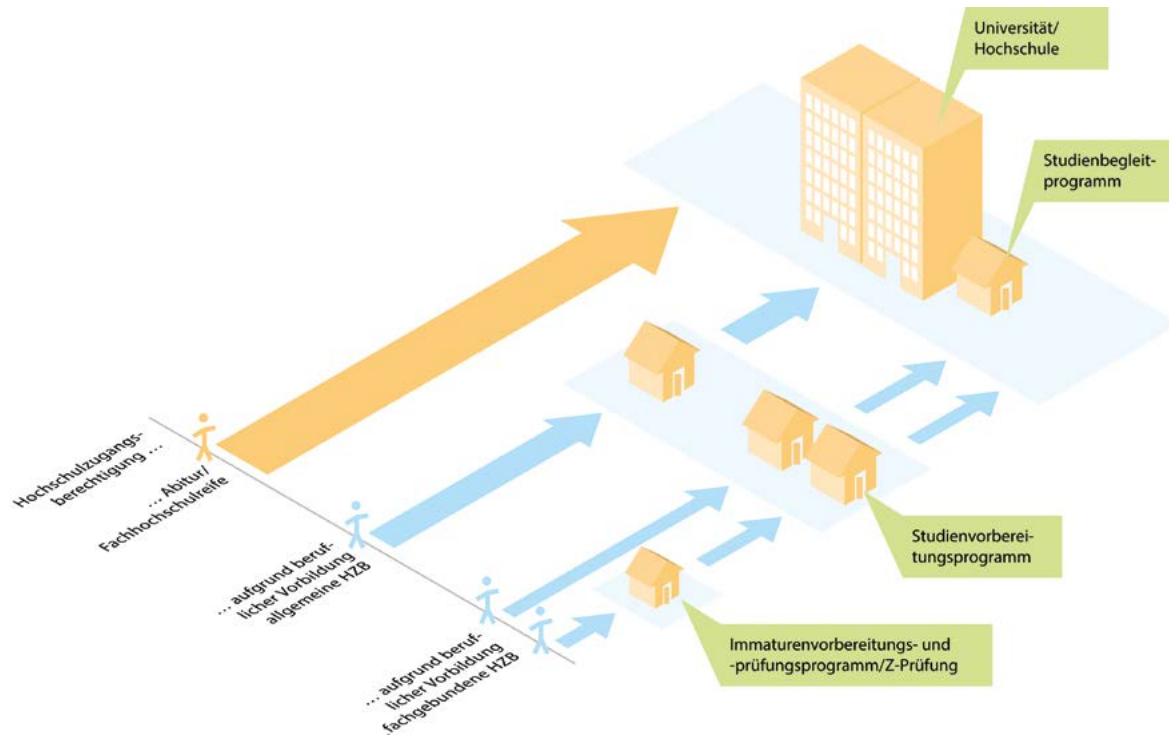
Universität/
Hochschule

Studienbegleitprogramm

Hochschulzugangsberechtigung …

… Abitur/
Fachhochschulreife

… aufgrund beruflicher Vorbildung allgemeine HZB

… aufgrund beruflicher Vorbildung fachgebundene HZB

Studienvorbereitungsprogramm

Immaturenvorbereitungs- und -prüfungsprogramm/Z-Prüfung